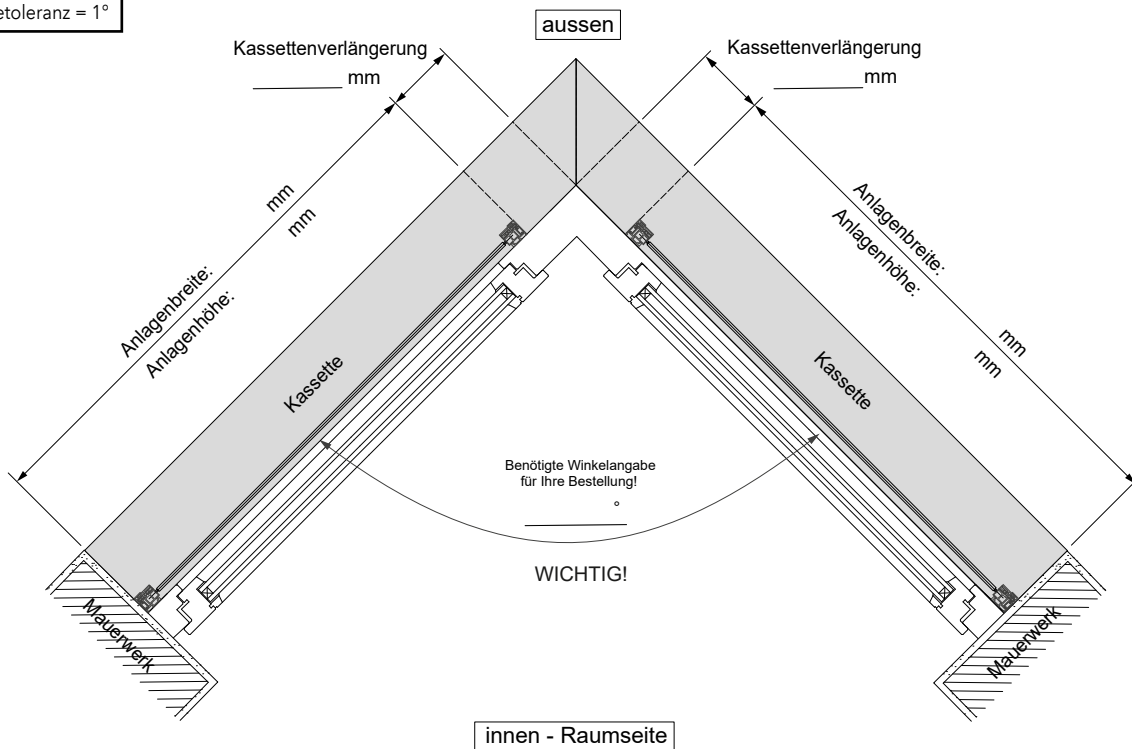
etoleranz = 1°

aussen

Kassettenverlängerung
_______ mm

Kassettenverlängerung
_______ mm

Anlagenbreite: mm
Anlagenhöhe: mm

Anlagenbreite: mm
Anlagenhöhe: mm

Kassette

Kassette

Benötigte Winkelangabe für Ihre Bestellung!
_______ °

WICHTIG!

Mauerwerk

Mauerwerk

innen - Raumseite